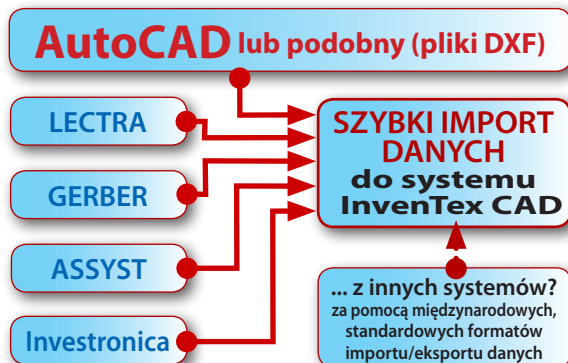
AutoCAD lub podobny (pliki DXF)

LECTRA

GERBER

ASSYST

Investronica

SZYBKI IMPORT DANYCH do systemu InvenTex CAD

... z innych systemów? za pomocą międzynarodowych, standardowych formatów importu/eksportu danych